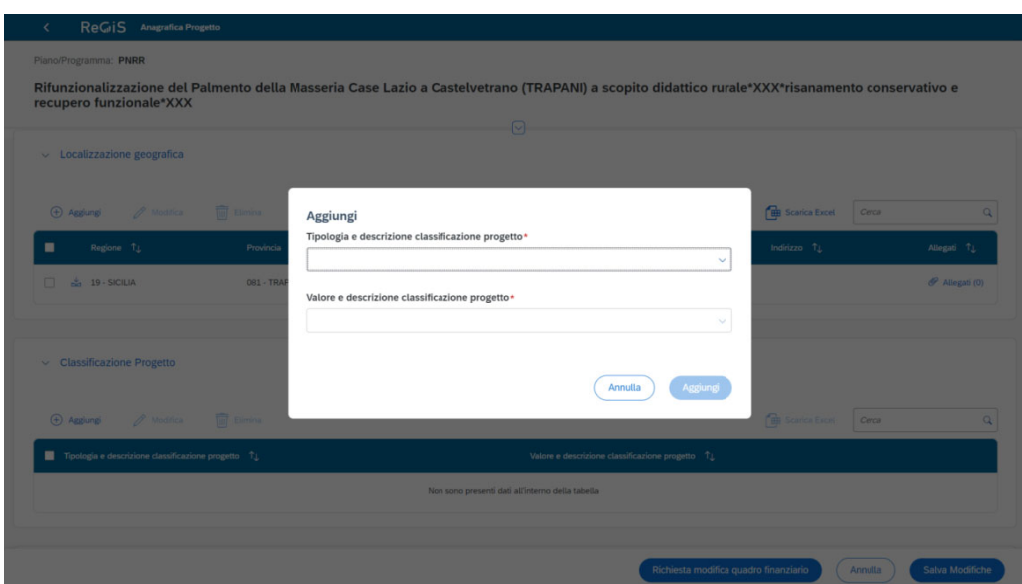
ReGiS Anagrafica Progetto

Piano/Programma: PNRR

Rifunzionalizzazione del Palmento della Masseria Case Lazio a Castelvetrano (TRAPANI) a scopito didattico rurale*XXX*risanamento conservativo e recupero funzionale*XXX

Localizzazione geografica

Aggiungi Modifica Elimina Scarica Excel Cerca

| Regione | Provincia | Indirizzo | Allegati |
|---|---|---|---|
| 19 - SICILIA | 081 - TRAP | | Allegati (0) |

Classificazione Progetto

Aggiungi Modifica Elimina Scarica Excel Cerca

| Tipologia e descrizione classificazione progetto | Valore e descrizione classificazione progetto |
|---|---|
| Non sono presenti dati all'interno della tabella | |

Aggiungi
Tipologia e descrizione classificazione progetto*
Valore e descrizione classificazione progetto*
Annulla Aggiungi

Richiesta modifica quadro finanziario Annulla Salva Modifiche